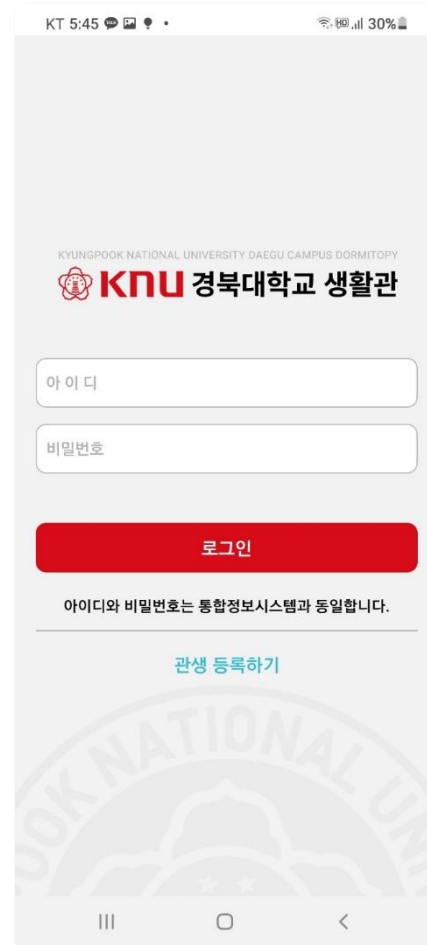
KT 5:45 30%

KYUNGPOOK NATIONAL UNIVERSITY DAEGU CAMPUS DORMITOPY
KNU 경북대학교 생활관

아 이 디

비밀번호

로그인

아이디와 비밀번호는 통합정보시스템과 동일합니다.

관생 등록하기

KYUNGPOOK NATIONAL UNI